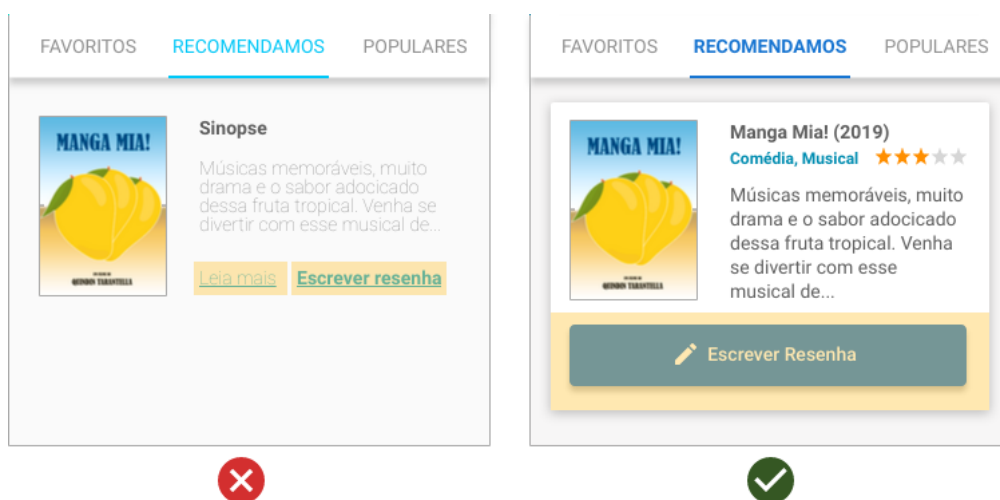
FAVORITOS RECOMENDAMOS POPULARES

MANGA MIA!

QUINDIN TARANTELLA

Sinopse

Músicas memoráveis, muito drama e o sabor adocicado dessa fruta tropical. Venha se divertir com esse musical de...

Leia mais Escrever resenha

FAVORITOS RECOMENDAMOS POPULARES

MANGA MIA!

QUINDIN TARANTELLA

Manga Mia! (2019)

Comédia, Musical

Músicas memoráveis, muito drama e o sabor adocicado dessa fruta tropical. Venha se divertir com esse musical de...

Escrever Resenha